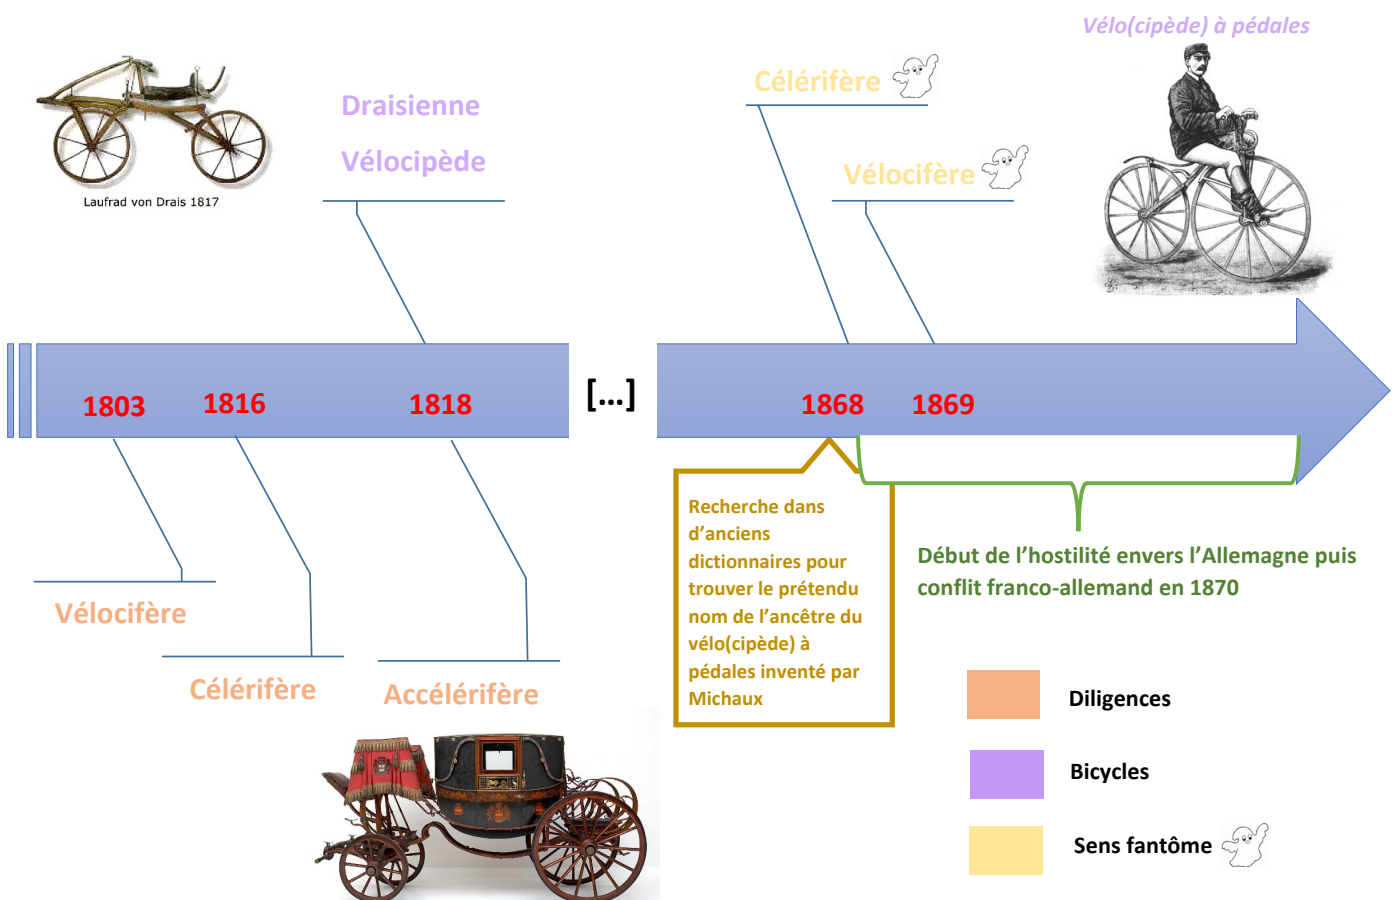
Laufrad von Drais 1817

Draisienne

Vélocipède

Célérifère

Vélocifère

Vélo(cipède) à pédales

1803 1816 1818 [...] 1868 1869

Vélocifère

Célérifère

Accélérifère

Recherche dans d'anciens dictionnaires pour trouver le prétendu nom de l'ancêtre du vélo(cipède) à pédales inventé par Michaux

Début de l'hostilité envers l'Allemagne puis conflit franco-allemand en 1870

Diligences

Bicycles

Sens fantôme